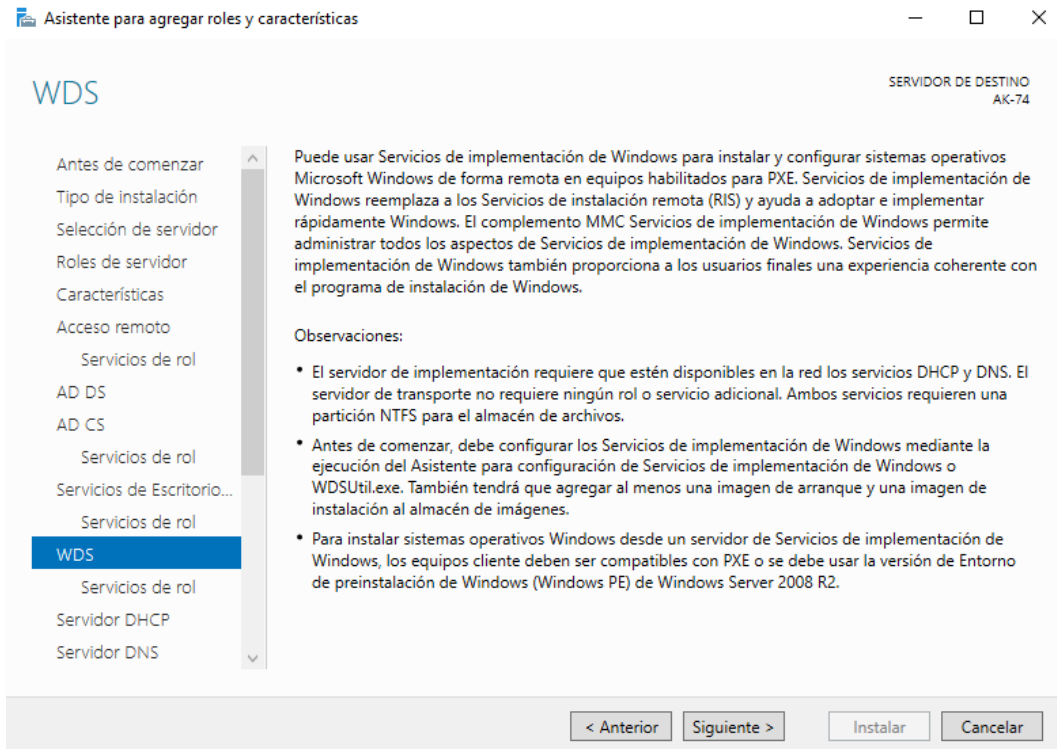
Asistente para agregar roles y características

WDS

SERVIDOR DE DESTINO
AK-74

Antes de comenzar
Tipo de instalación
Selección de servidor
Roles de servidor
Características
Acceso remoto
Servicios de rol
AD DS
AD CS
Servicios de rol
Servicios de Escritorio...
Servicios de rol
WDS
Servicios de rol
Servidor DHCP
Servidor DNS

Puede usar Servicios de implementación de Windows para instalar y configurar sistemas operativos Microsoft Windows de forma remota en equipos habilitados para PXE. Servicios de implementación de Windows reemplaza a los Servicios de instalación remota (RIS) y ayuda a adoptar e implementar rápidamente Windows. El complemento MMC Servicios de implementación de Windows permite administrar todos los aspectos de Servicios de implementación de Windows. Servicios de implementación de Windows también proporciona a los usuarios finales una experiencia coherente con el programa de instalación de Windows.

Observaciones:

• El servidor de implementación requiere que estén disponibles en la red los servicios DHCP y DNS. El servidor de transporte no requiere ningún rol o servicio adicional. Ambos servicios requieren una partición NTFS para el almacén de archivos.

• Antes de comenzar, debe configurar los Servicios de implementación de Windows mediante la ejecución del Asistente para configuración de Servicios de implementación de Windows o WDSUtil.exe. También tendrá que agregar al menos una imagen de arranque y una imagen de instalación al almacén de imágenes.

• Para instalar sistemas operativos Windows desde un servidor de Servicios de implementación de Windows, los equipos cliente deben ser compatibles con PXE o se debe usar la versión de Entorno de preinstalación de Windows (Windows PE) de Windows Server 2008 R2.

< Anterior
Siguiente >
Instalar
Cancelar